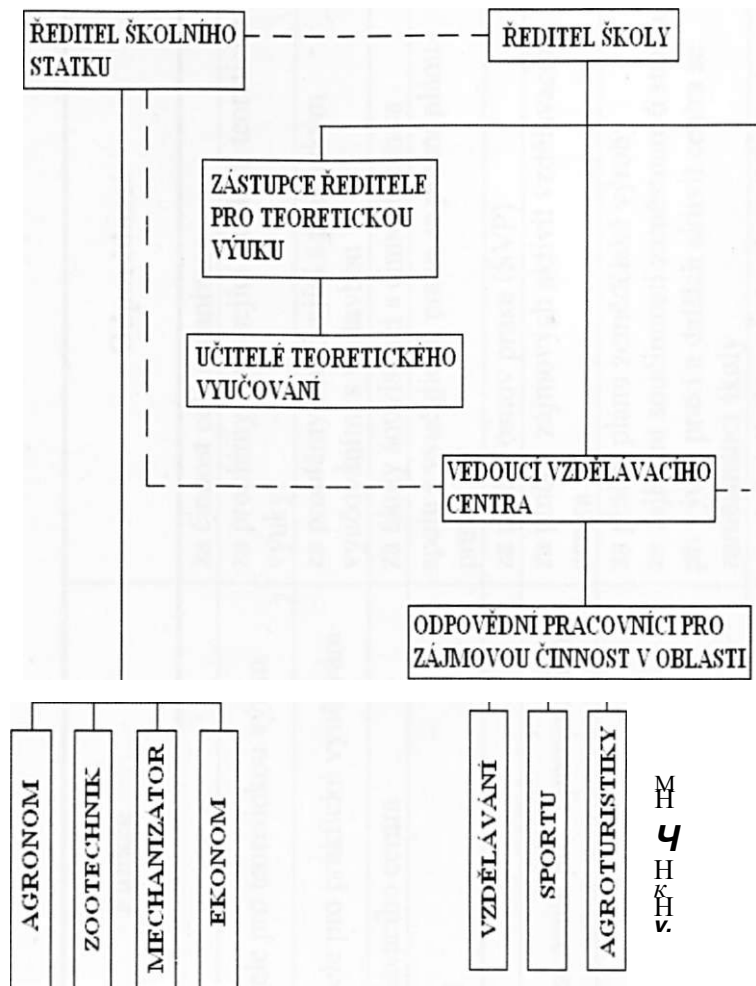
ŘEDITEL ŠKOLNÍHO STATKU

ŘEDITEL ŠKOLY

ZÁSTUPCE ŘEDITELE PRO TEORETICKOU VÝUKU

UČITELÉ TEORETICKÉHO VYUČOVÁNÍ

VEDOUCÍ VZDĚLÁVACÍHO CENTRA

ODPOVĚDNÍ PRACOVNÍCI PRO ZÁJMOVOU ČINNOST V OBLASTI

AGRONOM

ZOOTECHNIK

MECHANIZATOR

EKONOM

VZDĚLÁVÁNÍ

SPORTU

AGROTURISTIKY

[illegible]